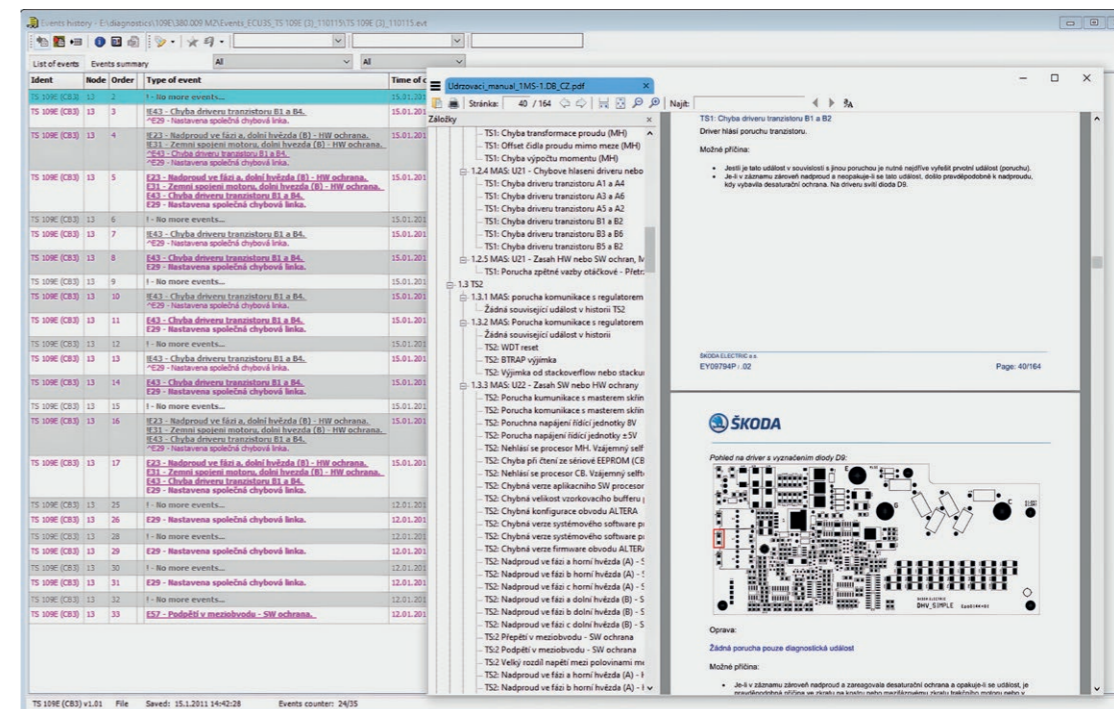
Events history - E:\diagnostics\109E\380.009 MZ\Events_ECU35_TS 109E (3)_110115\TS 109E (3)_110115.evt

List of events Events summary All All

| Ident | Node | Order | Type of event | Time of c |
|---|---|---|---|---|
| TS 109E (CB3) | 13 | 2 | ! - No more events... | 15.01.201 |
| TS 109E (CB3) | 13 | 3 | !E43 - Chyba driveru tranzistoru B1 a B4. ^E29 - Nastavena společná chybová linka. | 15.01.201 |
| TS 109E (CB3) | 13 | 4 | !E23 - Nadproud ve fázi a, dolní hvězda (B) - HW ochrana. !E31 - Zemní spojení motoru, dolní hvězda (B) - HW ochrana. ^E43 - Chyba driveru tranzistoru B1 a B4. ^E29 - Nastavena společná chybová linka. | 15.01.201 |
| TS 109E (CB3) | 13 | 5 | E23 - Nadproud ve fázi a, dolní hvězda (B) - HW ochrana. E31 - Zemní spojení motoru, dolní hvězda (B) - HW ochrana. E43 - Chyba driveru tranzistoru B1 a B4. E29 - Nastavena společná chybová linka. | 15.01.201 |
| TS 109E (CB3) | 13 | 6 | ! - No more events... | 15.01.201 |
| TS 109E (CB3) | 13 | 7 | !E43 - Chyba driveru tranzistoru B1 a B4. ^E29 - Nastavena společná chybová linka. | 15.01.201 |
| TS 109E (CB3) | 13 | 8 | E43 - Chyba driveru tranzistoru B1 a B4. E29 - Nastavena společná chybová linka. | 15.01.201 |
| TS 109E (CB3) | 13 | 9 | ! - No more events... | 15.01.201 |
| TS 109E (CB3) | 13 | 10 | !E43 - Chyba driveru tranzistoru B1 a B4. ^E29 - Nastavena společná chybová linka. | 15.01.201 |
| TS 109E (CB3) | 13 | 11 | E43 - Chyba driveru tranzistoru B1 a B4. E29 - Nastavena společná chybová linka. | 15.01.201 |
| TS 109E (CB3) | 13 | 12 | ! - No more events... | 15.01.201 |
| TS 109E (CB3) | 13 | 13 | !E43 - Chyba driveru tranzistoru B1 a B4. ^E29 - Nastavena společná chybová linka. | 15.01.201 |
| TS 109E (CB3) | 13 | 14 | E43 - Chyba driveru tranzistoru B1 a B4. E29 - Nastavena společná chybová linka. | 15.01.201 |
| TS 109E (CB3) | 13 | 15 | ! - No more events... | 15.01.201 |
| TS 109E (CB3) | 13 | 16 | !E23 - Nadproud ve fázi a, dolní hvězda (B) - HW ochrana. !E31 - Zemní spojení motoru, dolní hvězda (B) - HW ochrana. !E43 - Chyba driveru tranzistoru B1 a B4. ^E29 - Nastavena společná chybová linka. | 15.01.201 |
| TS 109E (CB3) | 13 | 17 | E23 - Nadproud ve fázi a, dolní hvězda (B) - HW ochrana. E31 - Zemní spojení motoru, dolní hvězda (B) - HW ochrana. E43 - Chyba driveru tranzistoru B1 a B4. E29 - Nastavena společná chybová linka. | 15.01.201 |
| TS 109E (CB3) | 13 | 25 | ! - No more events... | 12.01.201 |
| TS 109E (CB3) | 13 | 26 | E29 - Nastavena společná chybová linka. | 12.01.201 |
| TS 109E (CB3) | 13 | 28 | ! - No more events... | 12.01.201 |
| TS 109E (CB3) | 13 | 29 | E29 - Nastavena společná chybová linka. | 12.01.201 |
| TS 109E (CB3) | 13 | 30 | ! - No more events... | 12.01.201 |
| TS 109E (CB3) | 13 | 31 | E29 - Nastavena společná chybová linka. | 12.01.201 |
| TS 109E (CB3) | 13 | 32 | ! - No more events... | 12.01.201 |
| TS 109E (CB3) | 13 | 33 | E57 - Podpětí v meziobvodu - SW ochrana. | 12.01.201 |

TS 109E (CB3) v1.01 File Saved: 15.1.2011 14:42:28 Events counter: 24/35

Udrzovaci_manual_1MS-1.DB_CZ.pdf
Stránka: 40 / 164 Najít:
Záložky
TS1: Chyba transformace proudu (MH)
TS1: Offset čidla proudu mimo meze (MH)
TS1: Chyba výpočtu momentu (MH)
1.2.4 MAS: U21 - Chybove hlaseni driveru nebo
TS1: Chyba driveru tranzistoru A1 a A4
TS1: Chyba driveru tranzistoru A3 a A6
TS1: Chyba driveru tranzistoru A5 a A2
TS1: Chyba driveru tranzistoru B1 a B2
TS1: Chyba driveru tranzistoru B3 a B6
TS1: Chyba driveru tranzistoru B5 a B2
1.2.5 MAS: U21 - Zasah HW nebo SW ochran, M
TS1: Porucha zpětné vazby otáčkové - Přetc
1.3 TS2
1.3.1 MAS: porucha komunikace s regulatorem
Žádná související událost v historii TS2
1.3.2 MAS: Porucha komunikace s regulatorem
Žádná související událost v historii
TS2: WDT reset
TS2: BTRAP výjimka
TS2: Výjimka od stackoverflow nebo stackui
1.3.3 MAS: U22 - Zasah SW nebo HW ochrany
TS2: Porucha komunikace s masterem skříň
TS2: Nehlásí se komunikace s masterem skříň
TS2: Poruchna napájení řídící jednotky 8V
TS2: Porucha napájení řídící jednotky ±5V
TS2: Nehlásí se procesor MH. Vzájemný self
TS2: Chyba při čtení ze sériové EEPROM (CB
TS2: Nehlásí se procesor CB. Vzájemný selft
TS2: Chybná verze aplikačního SW procesor
TS2: Chybná velikost vzorkovacího bufferu
TS2: Chybná konfigurace obvodu ALTERA
TS2: Chybná verze systémového software p
TS2: Chybná verze systémového software p
TS2: Chybná verze firmware obvodu ALTERA
TS2: Nadproud ve fázi a horní hvězda (A) - S
TS2: Nadproud ve fázi b horní hvězda (A) - S
TS2: Nadproud ve fázi c horní hvězda (A) - S
TS2: Nadproud ve fázi a dolní hvězda (B) - S
TS2: Nadproud ve fázi b dolní hvězda (B) - S
TS2: Nadproud ve fázi c dolní hvězda (B) - S
TS2: Přepětí v meziobvodu - SW ochrana
TS2: Podpětí v meziobvodu - SW ochrana
TS2: Velký rozdíl napětí mezi polovinami me
TS2: Nadproud ve fázi a horní hvězda (A) - I
TS2: Nadproud ve fázi b horní hvězda (A) - I

TS1: Chyba driveru tranzistoru B1 a B2
Driver hlásí poruchu tranzistoru.
Možné příčina:
• Jestli je tato událost v souvislosti s jinou poruchou je nutné nejdříve vyřešit prvotní událost (poruchu).
• Je-li v záznamu zároveň nadproud a neopakuje-li se tato událost, došlo pravděpodobně k nadproudu, kdy vybavila desaturační ochrana. Na driveru svítí dioda D9.

ŠKODA ELECTRIC a.s.
EY09794P : 02
Page: 40/164

ŠKODA
Pohled na driver s vyznačením diody D9:
DHV_SIMPLE
Oprava:
Žádná porucha pouze diagnostická událost
Možné příčina:
• Je-li v záznamu zároveň nadproud a zaregsovala desaturační ochrana a opakuje-li se událost, je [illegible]